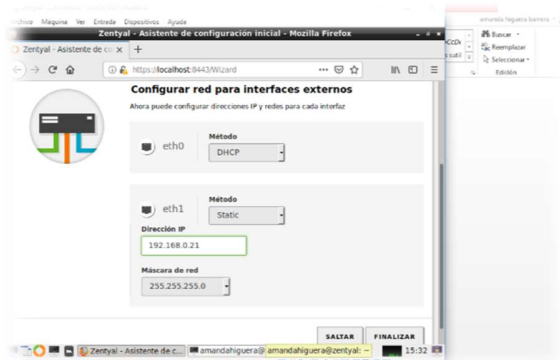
rchivo Maquina Ver Entrada Dispositivos Ayuda

Zentyal - Asistente de configuración inicial - Mozilla Firefox

Zentyal - Asistente de co ×

https://localhost:8443/Wizard

Configurar red para interfaces externos

Ahora puede configurar direcciones IP y redes para cada interfaz

eth0

Método

DHCP

eth1

Método

Static

Dirección IP

192.168.0.21

Máscara de red

255.255.255.0

SALTAR

FINALIZAR

amanda figuera barrera

Buscar

Reemplazar

Seleccionar

Edición

Zentyal - Asistente de c...

amandahiguera@...

amandahiguera@zentyal: ~

15:32